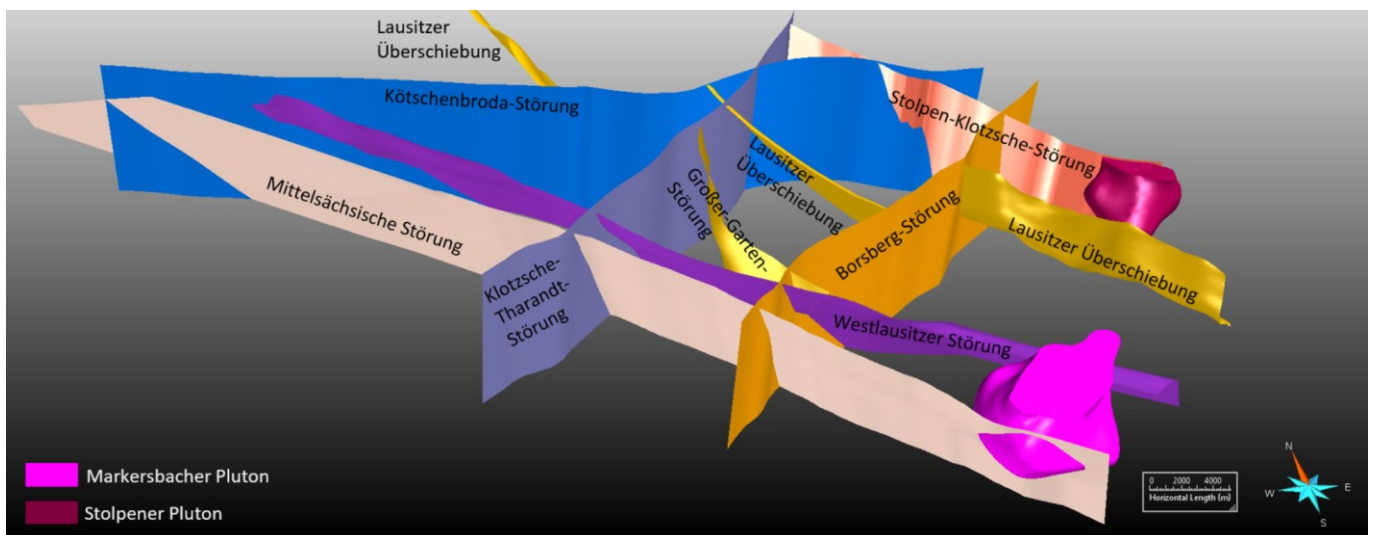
Lausitzer Überschiebung

Kötschenbroda-Störung

Stolpen-Klotzsche-Störung

Lausitzer Überschiebung

Mittelsächsische Störung

Großer-Garten-Störung

Borsberg-Störung

Lausitzer Überschiebung

Klotzsche-Tharandt-Störung

Westlausitzer Störung

Markersbacher Pluton

Stolpener Pluton

0 2000 4000
Horizontal Length (m)

N
W
E
S